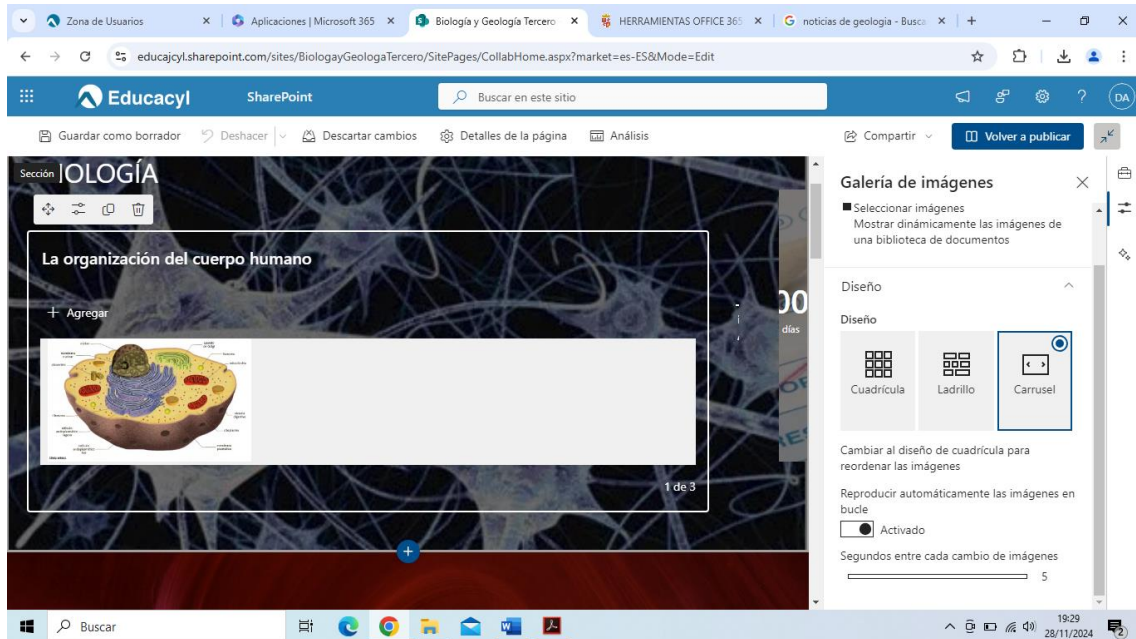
Zona de Usuarios | Aplicaciones | Microsoft 365 | Biología y Geología Tercero | HERRAMIENTAS OFFICE 365 | noticias de geologia - Busca

educajcyl.sharepoint.com/sites/BiologayGeologaTercero/SitePages/CollabHome.aspx?market=es-ES&Mode=Edit

Educacyl SharePoint Buscar en este sitio DA

Guardar como borrador Deshacer Descartar cambios Detalles de la página Análisis Compartir Volver a publicar

Sección OLOGÍA

La organización del cuerpo humano

+ Agregar

00 días

1 de 3

Galería de imágenes

Seleccionar imágenes
Mostrar dinámicamente las imágenes de una biblioteca de documentos

Diseño

Diseño

Cuadrícula Ladrillo Carrusel

Cambiar al diseño de cuadrícula para reordenar las imágenes

Reproducir automáticamente las imágenes en bucle

Activado

Segundos entre cada cambio de imágenes

5

Buscar

19:29
28/11/2024